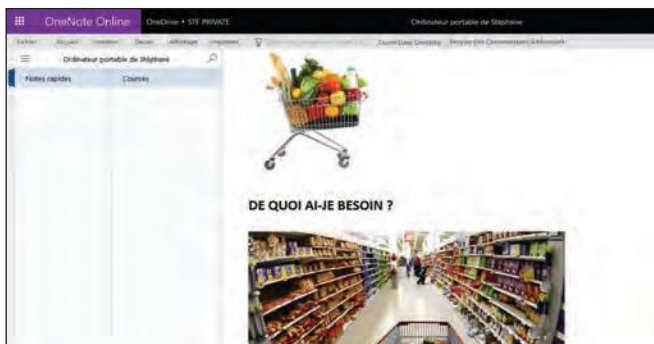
OneNote Online OneDrive • STF PRIVATE Ordinateur portable de Stéphane

Fichier Accueil Insertion Dessin Affichage Imprimer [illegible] Ouvrir Dans OneNote Envoyer Des Commentaires à Microsoft

Ordinateur portable de Stéphane

Notes rapides Courses

DE QUOI AI-JE BESOIN ?